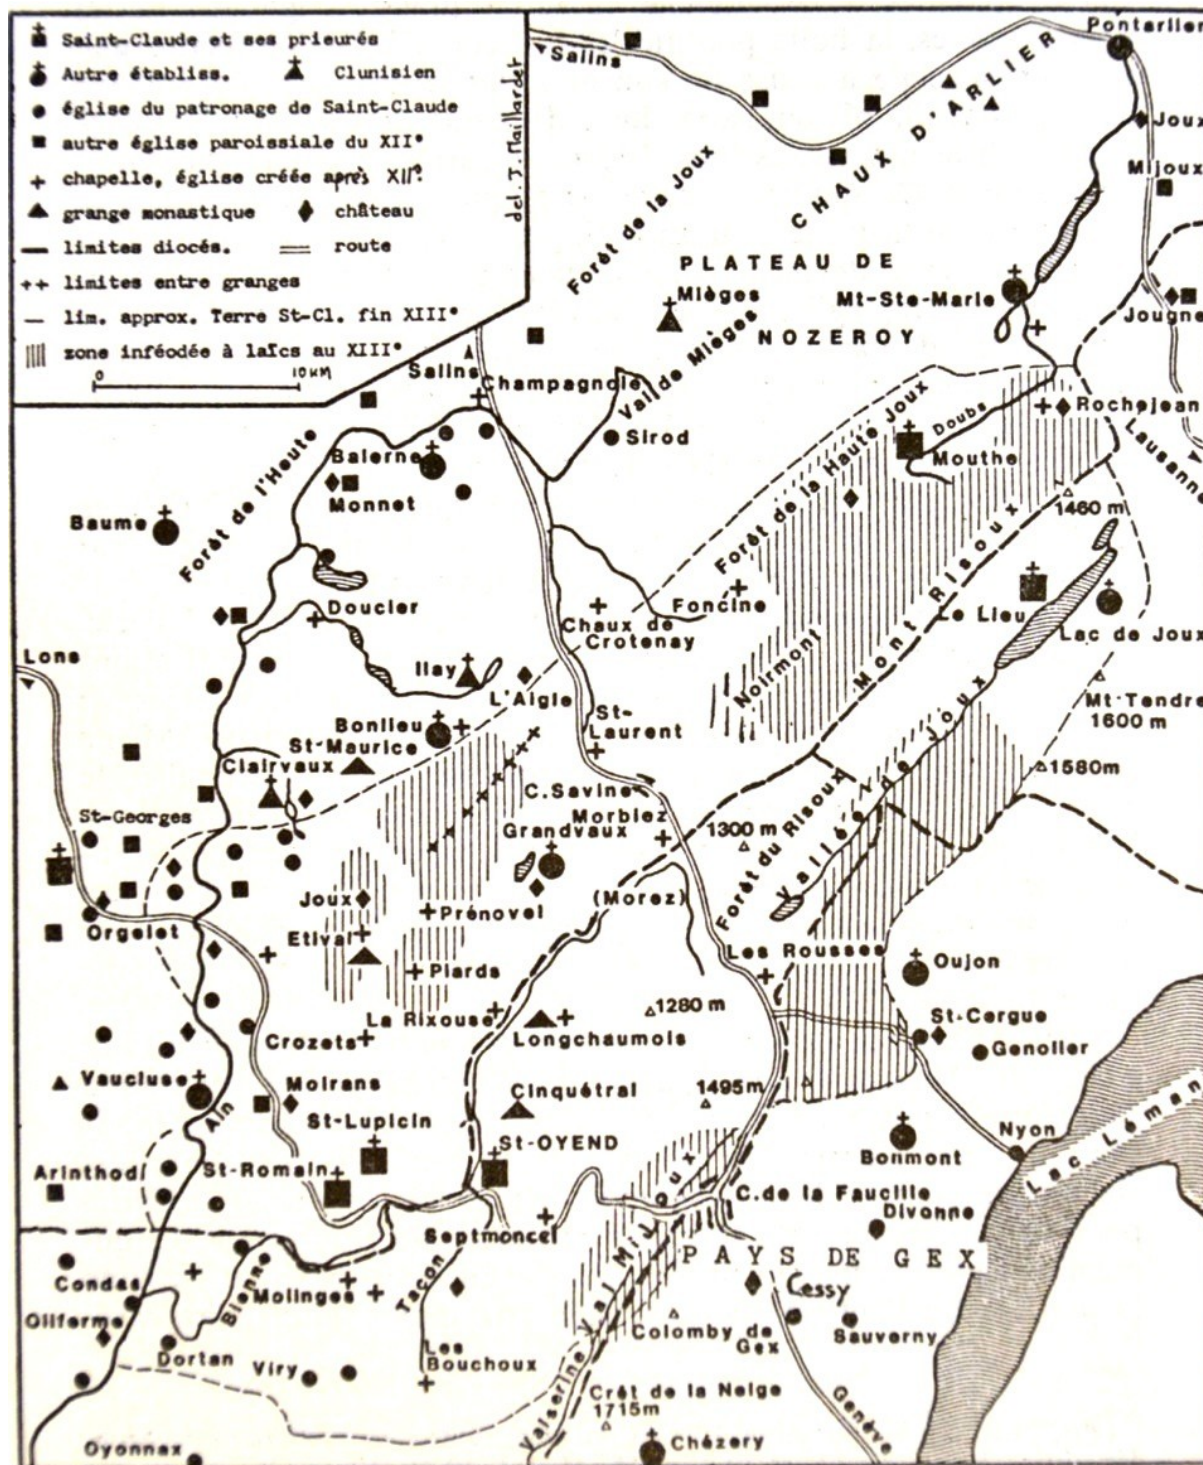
Saint-Claude et ses prieurés
Autre établiss. Clunisien
église du patronage de Saint-Claude
autre église paroissiale du XII°
chapelle, église créée après XII°
grange monastique château
limites diocés. route
limites entre granges
lim. approx. Terre St-Cl. fin XIII°
zone inféodée à laïcs au XIII°
0 10 KM

del. J. Maillardet

Salins
Pontarlier
CHAUX D'ARLIER
Joux
Mijoux
Forêt de la Joux
PLATEAU DE
NOZEROY
Mièges
Val de Mièges
Mt-Ste-Marie
Jougne
Salins
Champagnole
Sirod
Rochejean
Lausanne
Doubs
Mouthe
Forêt de la Haute Joux
Balerne
Monnet
Forêt de l'Heute
Baume
1460 m
Mont Risoux
Doucier
Foncine
Chaux de Crotenay
Le Lieu
Lac de Joux
Lons
Ilay
L'Aigle
Noirmont
St-Laurent
Mt Tendre 1600 m
Bonlieu
St-Maurice
Clairvaux
Vallée de Joux
1580m
C. Savine
Morbiez
St-Georges
Grandvaux
1300 m
Forêt du Risoux
Joux
Prénovel
(Morez)
Orgelet
Etival
Les Rousses
Oujon
Piards
La Rixouse
1280 m
St-Cergue
Crozets
Longchaumois
Genolier
Vaucluse
Moirans
Cinquétral
1495m
Ain
St-Lupicin
Nyon
Lac Léman
Arinthod
St-Romain
St-OYEND
Bonmont
C. de la Faucille
Divonne
Septmoncel
Condes
Bienne
Molinges
Tacon
Val Mijoux
PAYS DE GEX
Cessy
Oliferme
Colomby de Gex
Sauverny
Dortan
Viry
Les Bouchoux
Valserine
Crêt de la Neige 1715m
Genève
Oyonnax
Chézery